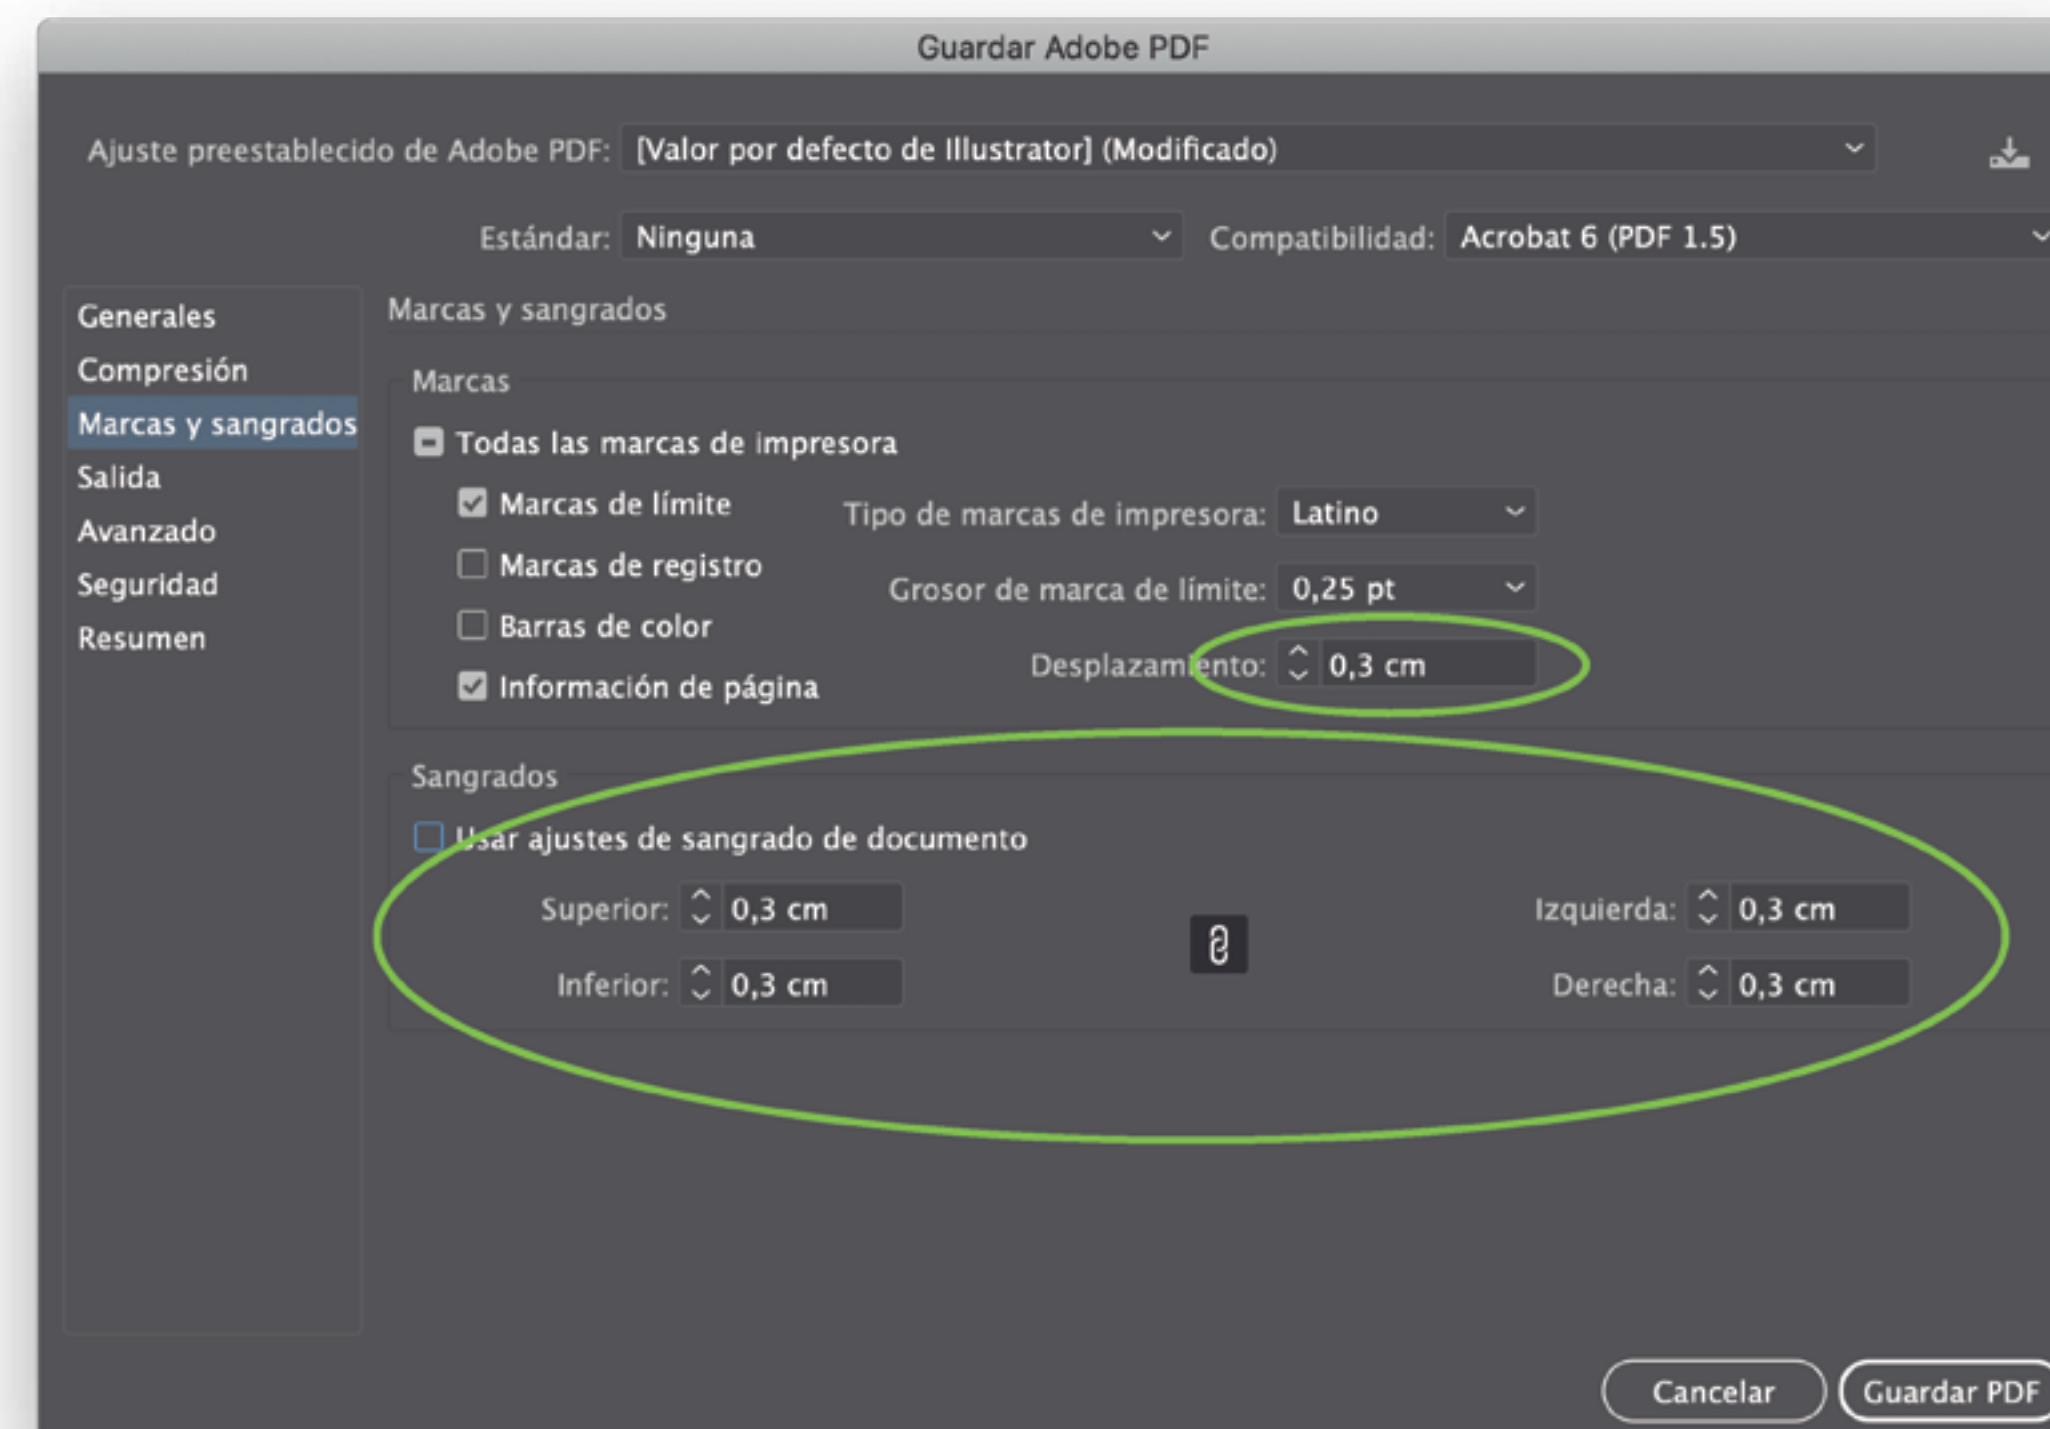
Guardar Adobe PDF

Ajuste preestablecido de Adobe PDF: [Valor por defecto de Illustrator] (Modificado)

Estándar: Ninguna

Compatibilidad: Acrobat 6 (PDF 1.5)

Generales
Compresión
Marcas y sangrados
Salida
Avanzado
Seguridad
Resumen

Marcas y sangrados

Marcas

Todas las marcas de impresora

Marcas de límite

Marcas de registro

Barras de color

Información de página

Tipo de marcas de impresora: Latino

Grosor de marca de límite: 0,25 pt

Desplazamiento: 0,3 cm

Sangrados

Usar ajustes de sangrado de documento

Superior: 0,3 cm

Inferior: 0,3 cm

Izquierda: 0,3 cm

Derecha: 0,3 cm

Cancelar

Guardar PDF